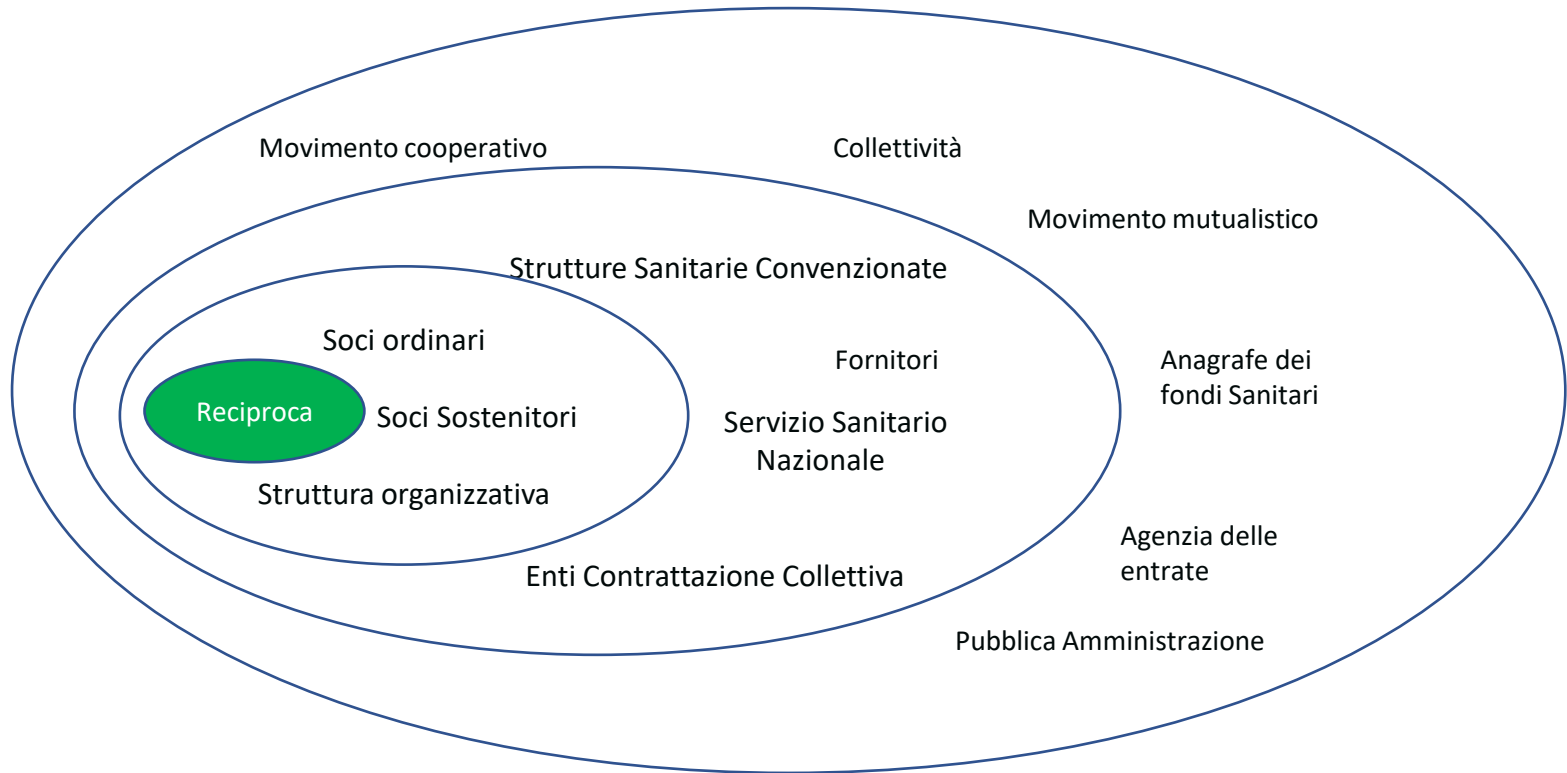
Movimento cooperativo

Collettività

Movimento mutualistico

Strutture Sanitarie Convenzionate

Soci ordinari

Fornitori

Anagrafe dei fondi Sanitari

Reciproca

Soci Sostenitori

Servizio Sanitario Nazionale

Struttura organizzativa

Agenzia delle entrate

Enti Contrattazione Collettiva

Pubblica Amministrazione